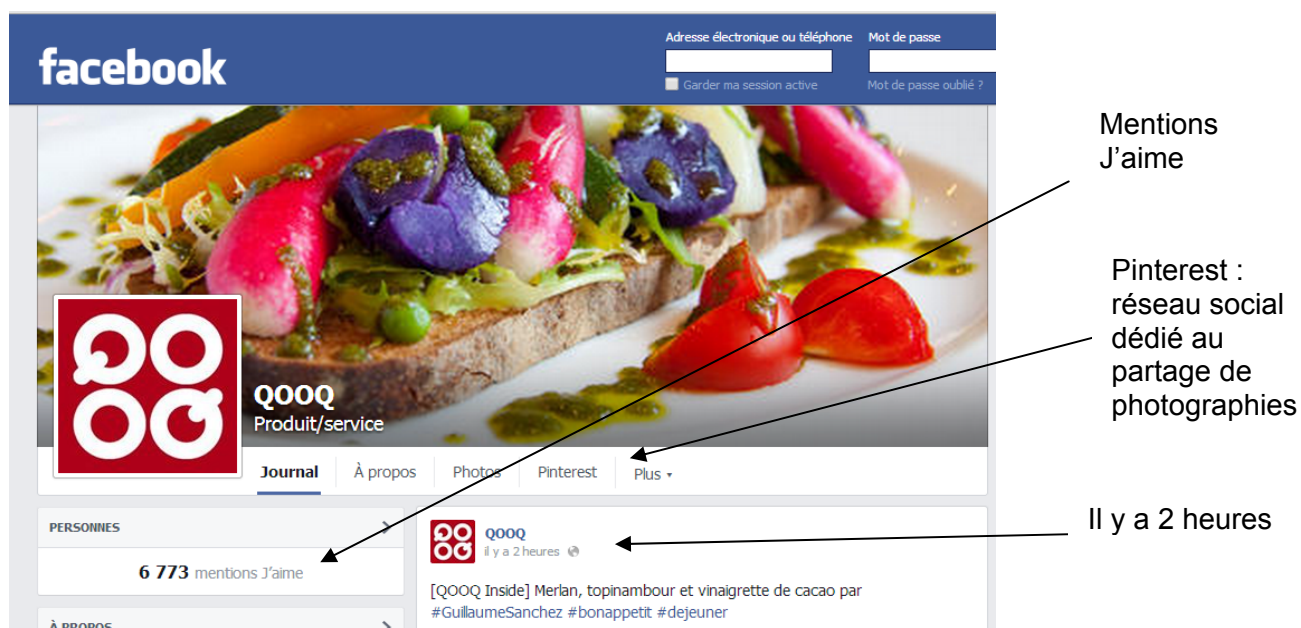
facebook

Adresse électronique ou téléphone

Mot de passe

Garder ma session active

Mot de passe oublié ?

QOOQ
Produit/service

Journal
À propos
Photos
Pinterest
Plus ▾

PERSONNES

6 773 mentions J'aime

À PROPOS

QOOQ
il y a 2 heures

[QOOQ Inside] Merlan, topinambour et vinaigrette de cacao par #GuillaumeSanchez #bonappetit #dejeuner

Mentions J'aime

Pinterest : réseau social dédié au partage de photographies

Il y a 2 heures